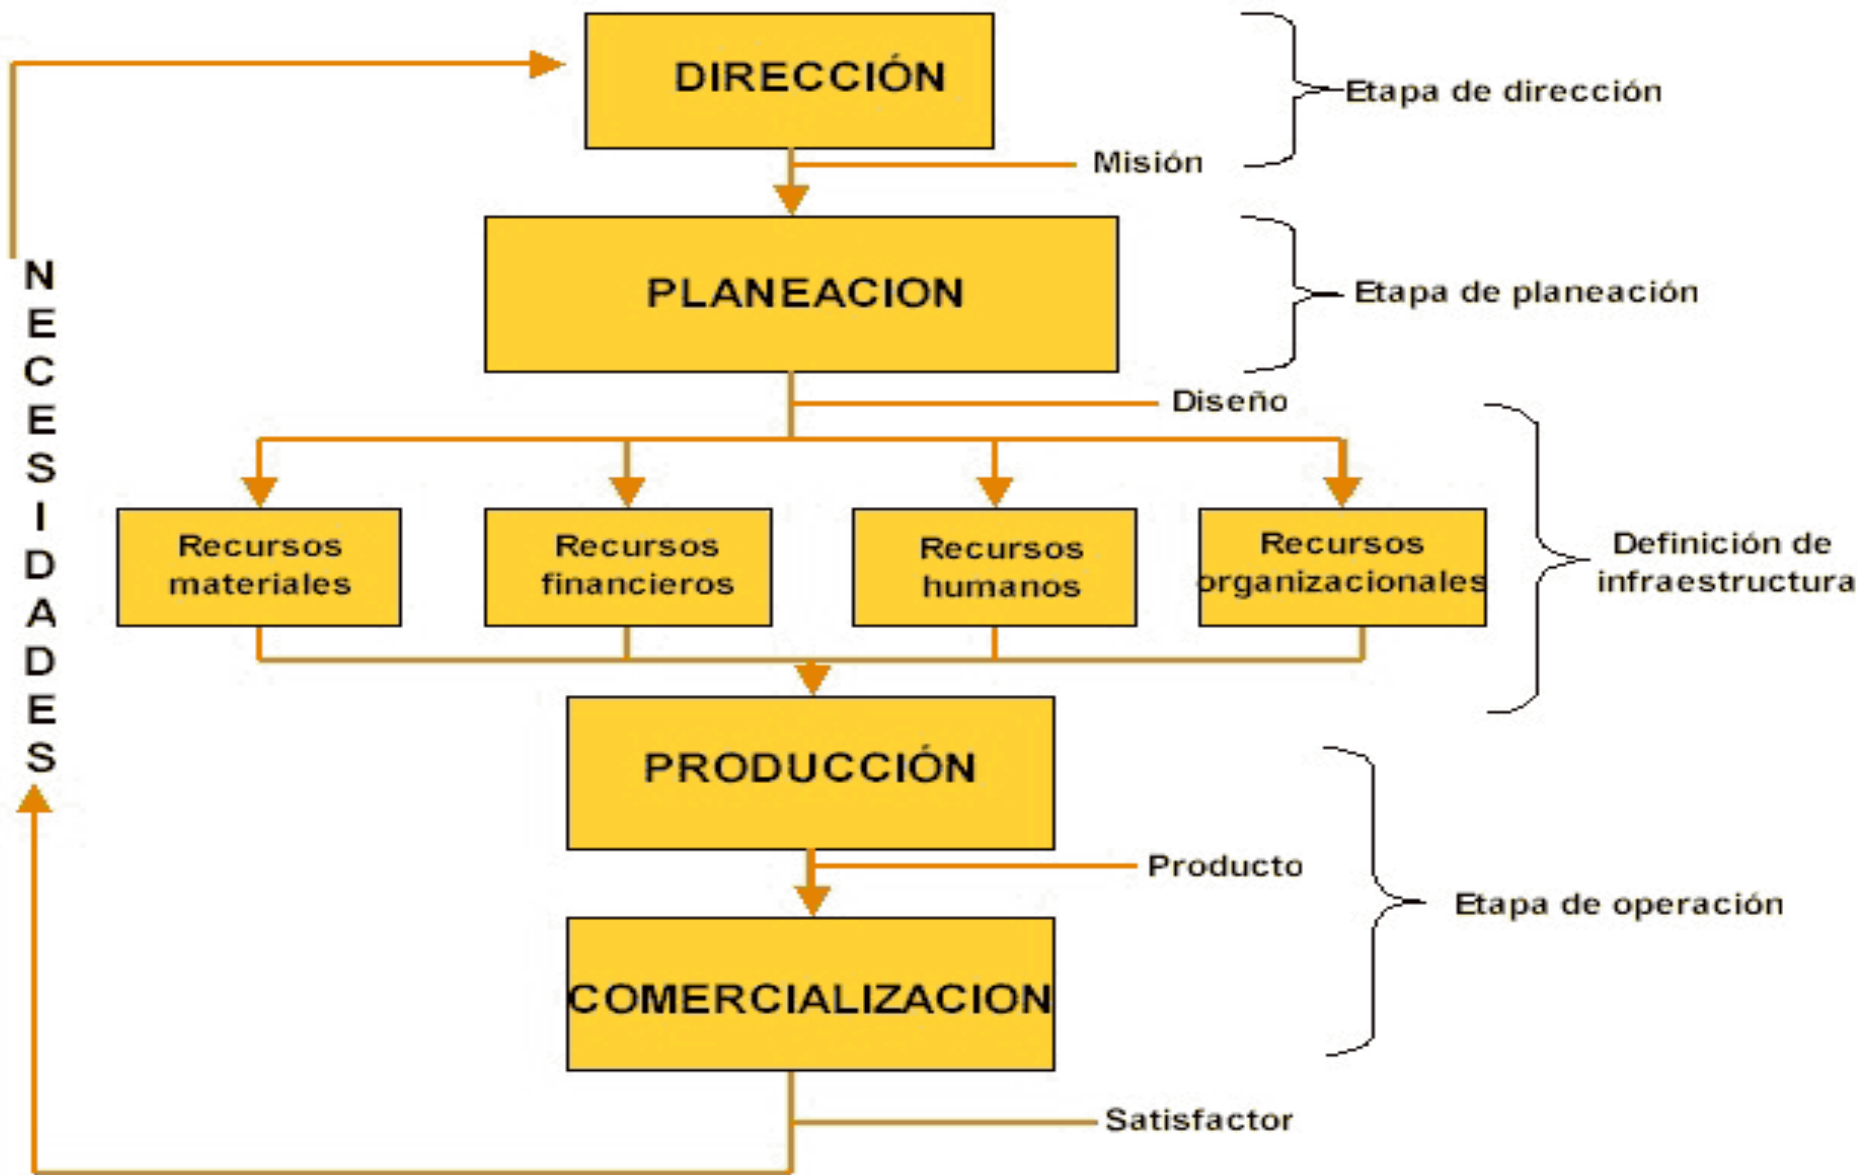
DIRECCIÓN

Etapa de dirección

Misión

PLANEACION

Etapa de planeación

Diseño

Recursos materiales

Recursos financieros

Recursos humanos

Recursos organizacionales

Definición de infraestructura

NECESIDADES

PRODUCCIÓN

Producto

Etapa de operación

COMERCIALIZACION

Satisfactor